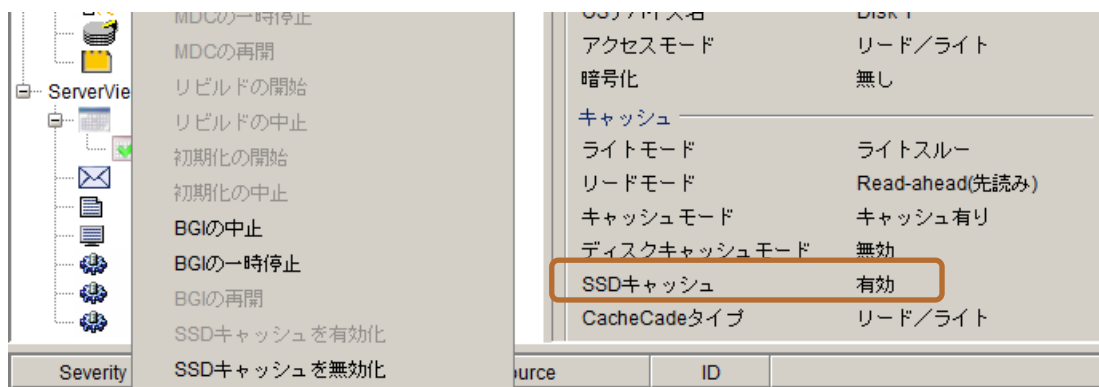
ServerVie

MDCの一時停止
MDCの再開
リビルドの開始
リビルドの中止
初期化の開始
初期化の中止
BGIの中止
BGIの一時停止
BGIの再開
SSDキャッシュを有効化
SSDキャッシュを無効化

| OSデバイス名 | Disk 1 |
|---|---|
| アクセスモード | リード／ライト |
| 暗号化 | 無し |

キャッシュ

| ライトモード | ライトスルー |
|---|---|
| リードモード | Read-ahead(先読み) |
| キャッシュモード | キャッシュ有り |
| ディスクキャッシュモード | 無効 |
| SSDキャッシュ | 有効 |
| CacheCadeタイプ | リード／ライト |

Severity
ource
ID